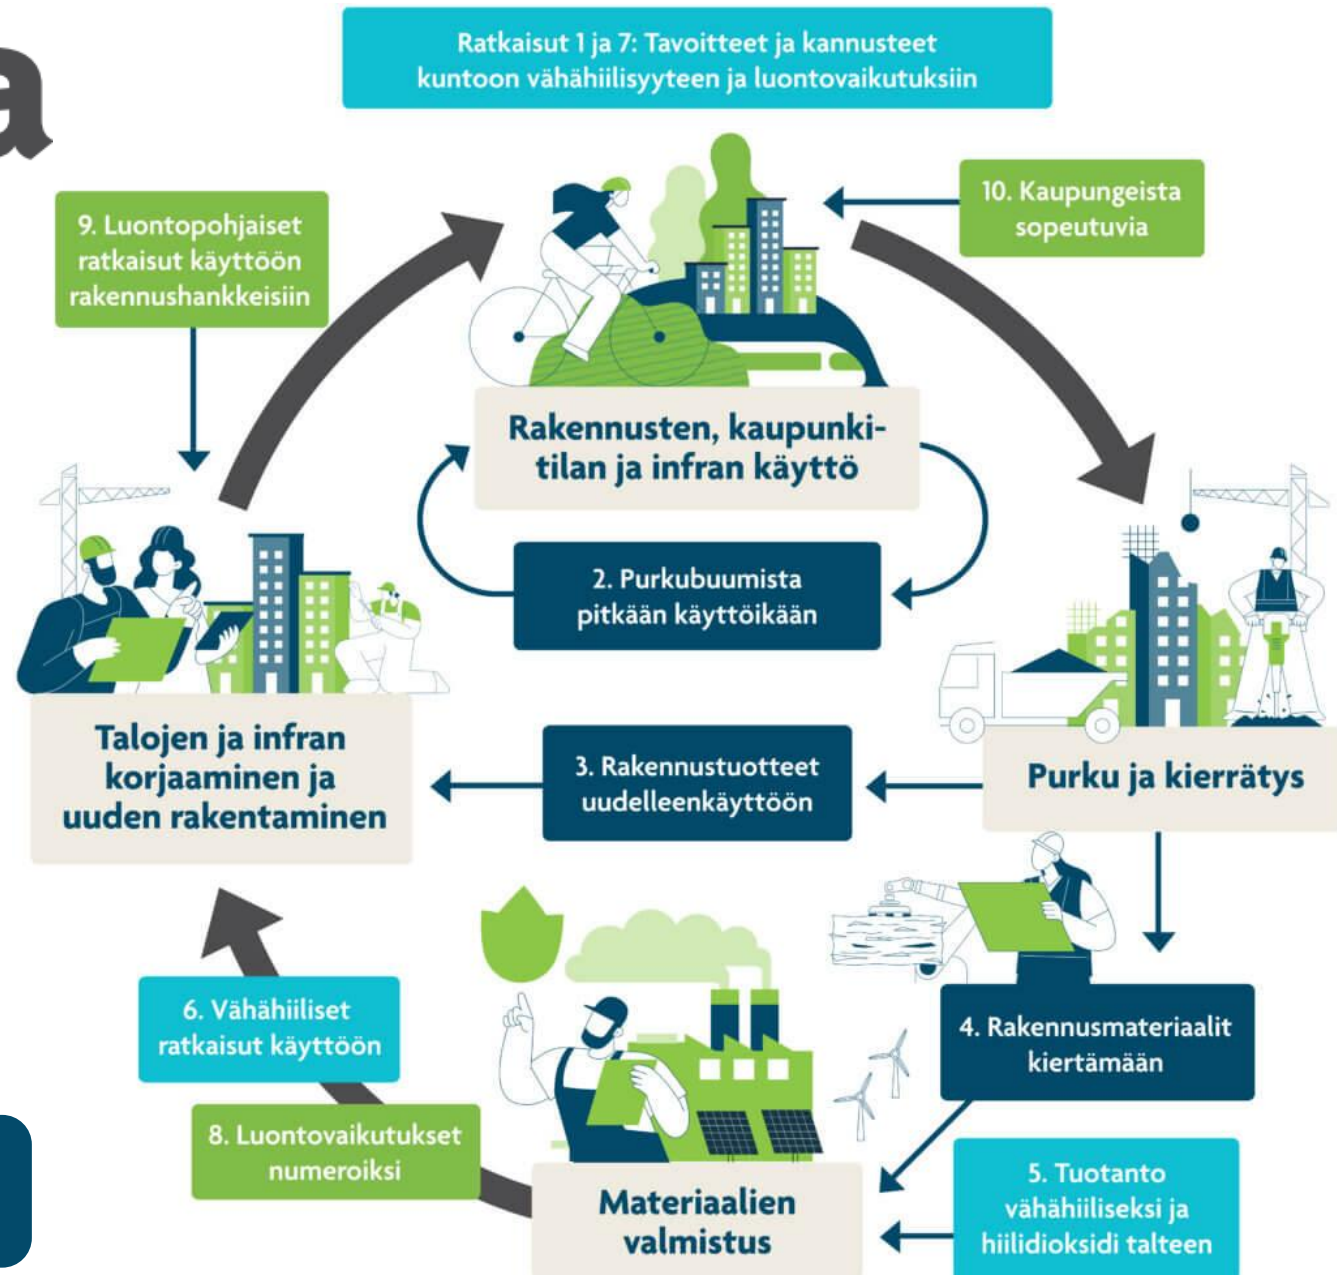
a

Ratkaisut 1 ja 7: Tavoitteet ja kannusteet kuntoon vähähiilisyyteen ja luontovaikutuksiin

9. Luontopohjaiset ratkaisut käyttöön rakennushankkeisiin

10. Kaupungeista sopeutuvia

Rakennusten, kaupunkitilan ja infran käyttö

2. Purkubuumista pitkään käyttöikään

Talojen ja infran korjaaminen ja uuden rakentaminen

3. Rakennustuotteet uudelleenkäyttöön

Purku ja kierrätys

4. Rakennusmateriaalit kiertämään

6. Vähähiiliset ratkaisut käyttöön

8. Luontovaikutukset numeroiksi

Materiaalien valmistus

5. Tuotanto vähähiiliseksi ja hiilidioksidi talteen